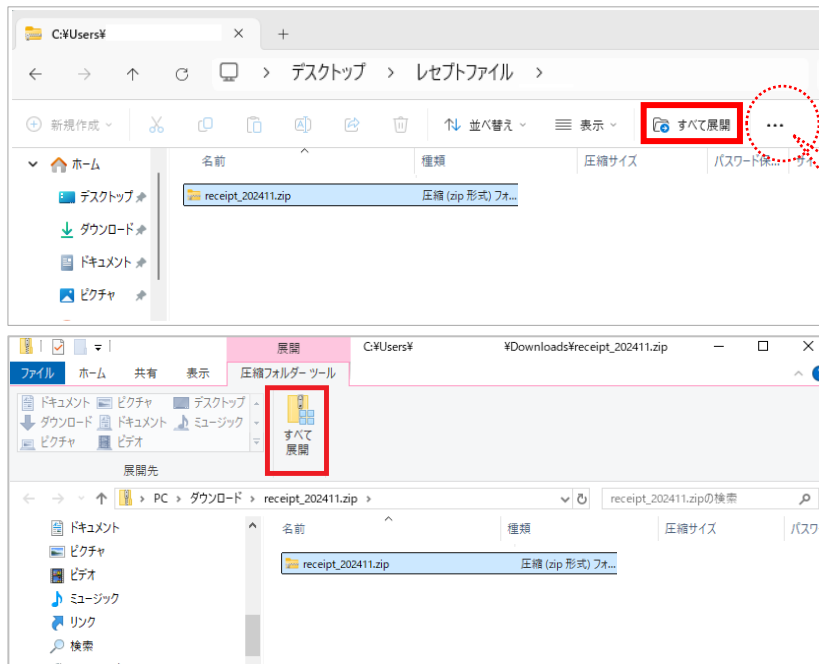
C:¥Users¥

デスクトップ > レセプトファイル >

新規作成

並べ替え

表示

すべて展開

...

ホーム

名前

種類

圧縮サイズ

パスワード保...

デスクトップ

receipt_202411.zip

圧縮 (zip 形式) フォ...

ダウンロード

ドキュメント

ピクチャ

展開

C:¥Users¥

¥Downloads¥receipt_202411.zip

ファイル

ホーム

共有

表示

圧縮フォルダー ツール

ドキュメント

ピクチャ

デスクトップ

ダウンロード

ドキュメント

ミュージック

ピクチャ

ビデオ

すべて展開

展開先

PC > ダウンロード > receipt_202411.zip >

receipt_202411.zipの検索

ドキュメント

名前

種類

圧縮サイズ

パスワ

ピクチャ

ビデオ

receipt_202411.zip

圧縮 (zip 形式) フォ...

ミュージック

リンク

検索